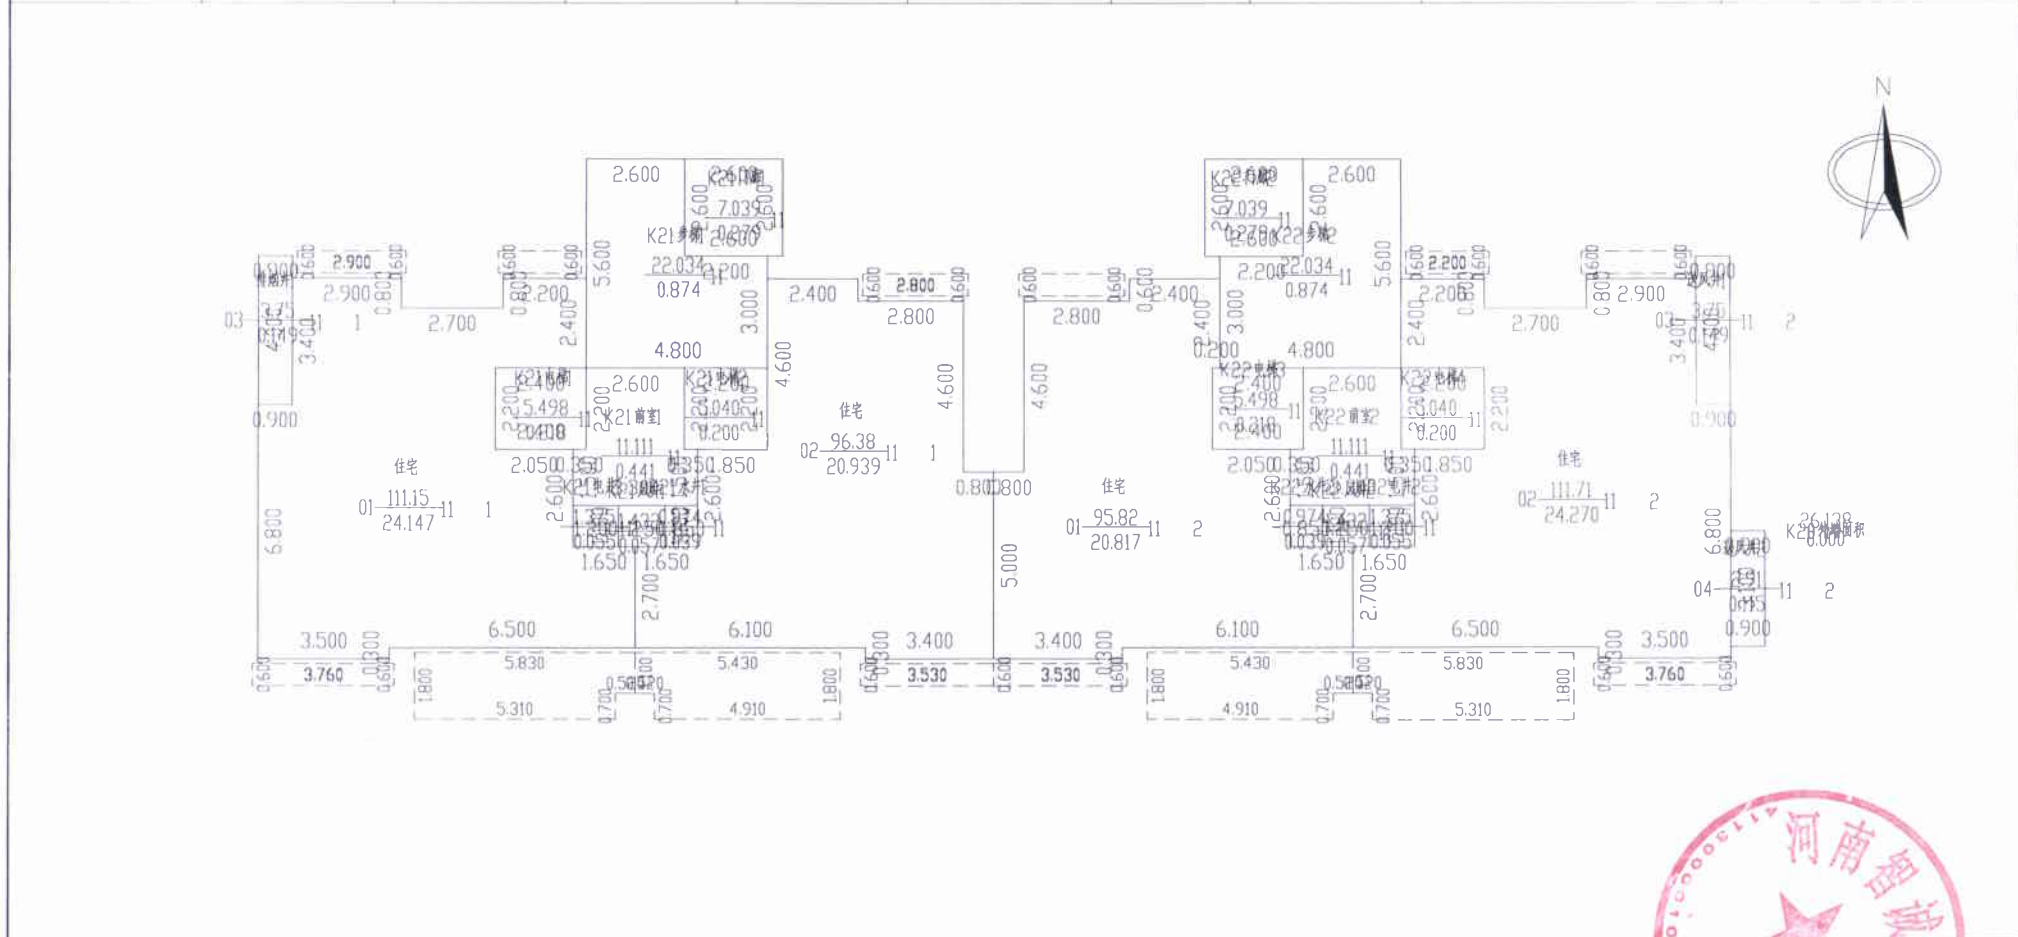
N

2.600
K21卫生间
7.039
0.278
2.600
K21楼梯
22.034
0.874
5.600
3.000
2.200
2.400
2.800
2.900
2.700
03
3.400
4.800
K21电梯1
5.498
K21前室
11.111
K21电梯2
5.040
0.200
2.050
0.350
0.441
1.850
4.600
住宅
02 $\frac{96.38}{20.939}$ 11 1
住宅
01 $\frac{111.15}{24.147}$ 11 1
6.800
0.900
1.650
1.650
2.700
3.500
6.500
6.100
3.400
3.760
5.830
5.430
5.310
4.910
1.800
3.530
0.800
0.800
5.000
住宅
01 $\frac{95.82}{20.817}$ 11 2
K22卫生间
2.600
7.039
0.278
K22楼梯
22.034
0.874
5.600
2.200
2.400
4.800
K22电梯3
5.498
0.210
K22前室
11.111
K22电梯4
5.040
0.200
2.200
2.050
0.350
0.441
1.850
住宅
02 $\frac{111.71}{24.270}$ 11 2
2.900
2.700
03
11 2
3.400
0.900
6.800
K21
26.128
0.000
04
11 2
0.900
1.650
1.650
2.700
6.100
6.500
3.400
3.500
3.760
5.430
5.830
4.910
5.310
1.800
3.530
河南省